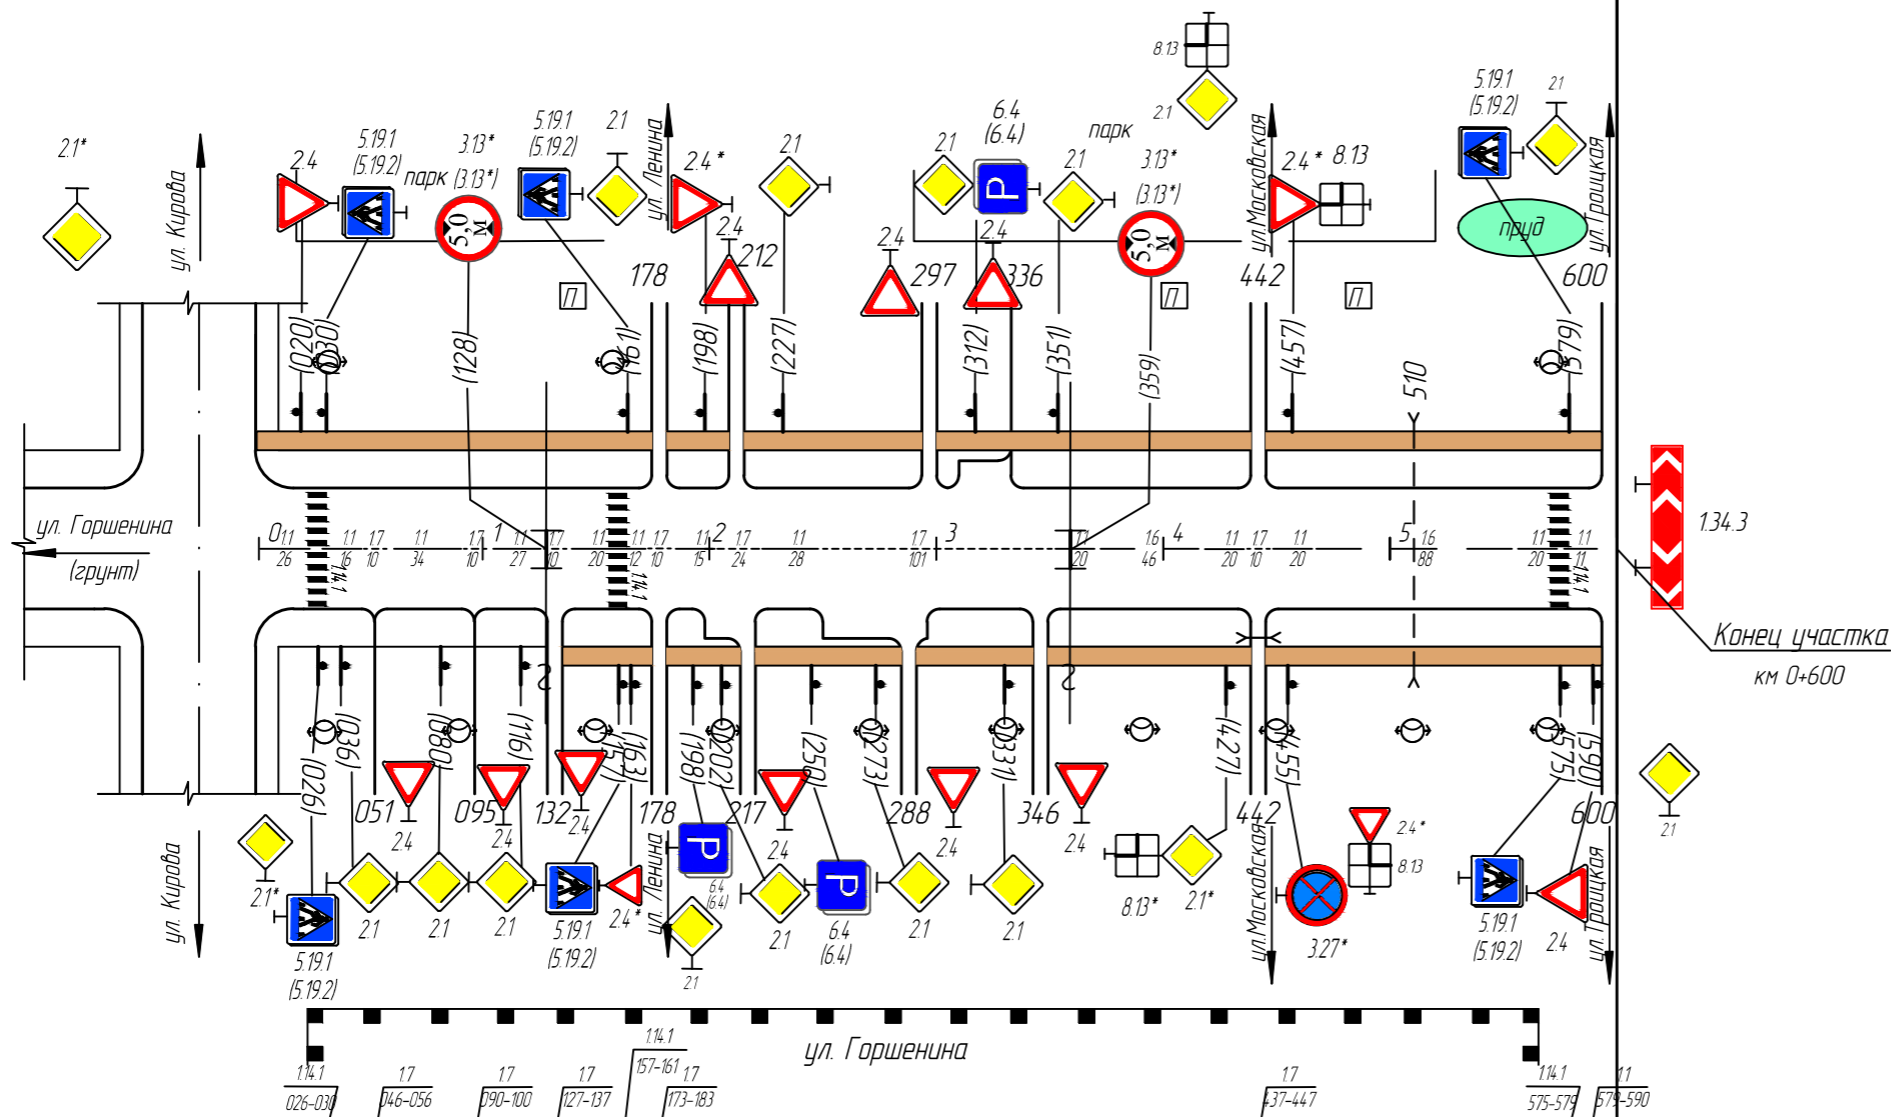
8.13
2.1
2.1*
ул. Кирова
2.4
5.19.1 (5.19.2)
парк (3.13*)
3.13*
5,0 м
5.19.1 (5.19.2)
2.1
ул. Ленина
2.4*
2.4
212
2.1
178
2.4
297
2.1
6.4 (6.4)
2.1
парк
3.13* (3.13*)
5,0 м
2.4
336
ул. Московская
2.4*
8.13
442
5.19.1 (5.19.2)
2.1
пруд
ул. Троицкая
600
П
П
П
(020)
(030)
(128)
(161)
(198)
(227)
(312)
(351)
(359)
(457)
510
(579)
ул. Горшенина
(грунт)
0
1.1
26
1.14.1
1.1
16
1.7
10
1.1
34
1.7
10
1
1.1
27
1.7
10
1.1
20
1.1
12
1.14.1
1.7
10
1.1
15
2
1.7
24
1.1
28
1.7
101
3
1.7
20
1.6
46
4
1.1
20
1.7
10
1.1
20
5
1.6
88
1.1
20
1.1
11
1.14.1
1.34.3
Конец участка
км 0+600
(026)
(036)
051
(080)
095
(116)
132
(153)
178
(198)
(202)
217
(250)
(273)
288
(331)
346
(427)
442
(455)
(575)
600
(590)
2.4
2.4
2.4
2.4
2.4
2.4
2.4
2.1
2.1*
5.19.1 (5.19.2)
2.1
2.1
2.1
5.19.1 (5.19.2)
2.4*
ул. Ленина
6.4 (6.4)
2.1
2.1
6.4 (6.4)
2.1
2.1
8.13*
2.1*
ул. Московская
3.27*
2.4*
8.13
5.19.1 (5.19.2)
2.4
ул. Троицкая
2.1
ул. Горшенина
1.14.1
026-030
1.7
046-056
1.7
090-100
1.7
127-137
1.14.1
157-161
1.7
173-183
1.7
437-447
1.14.1
575-579
1.1
579-590